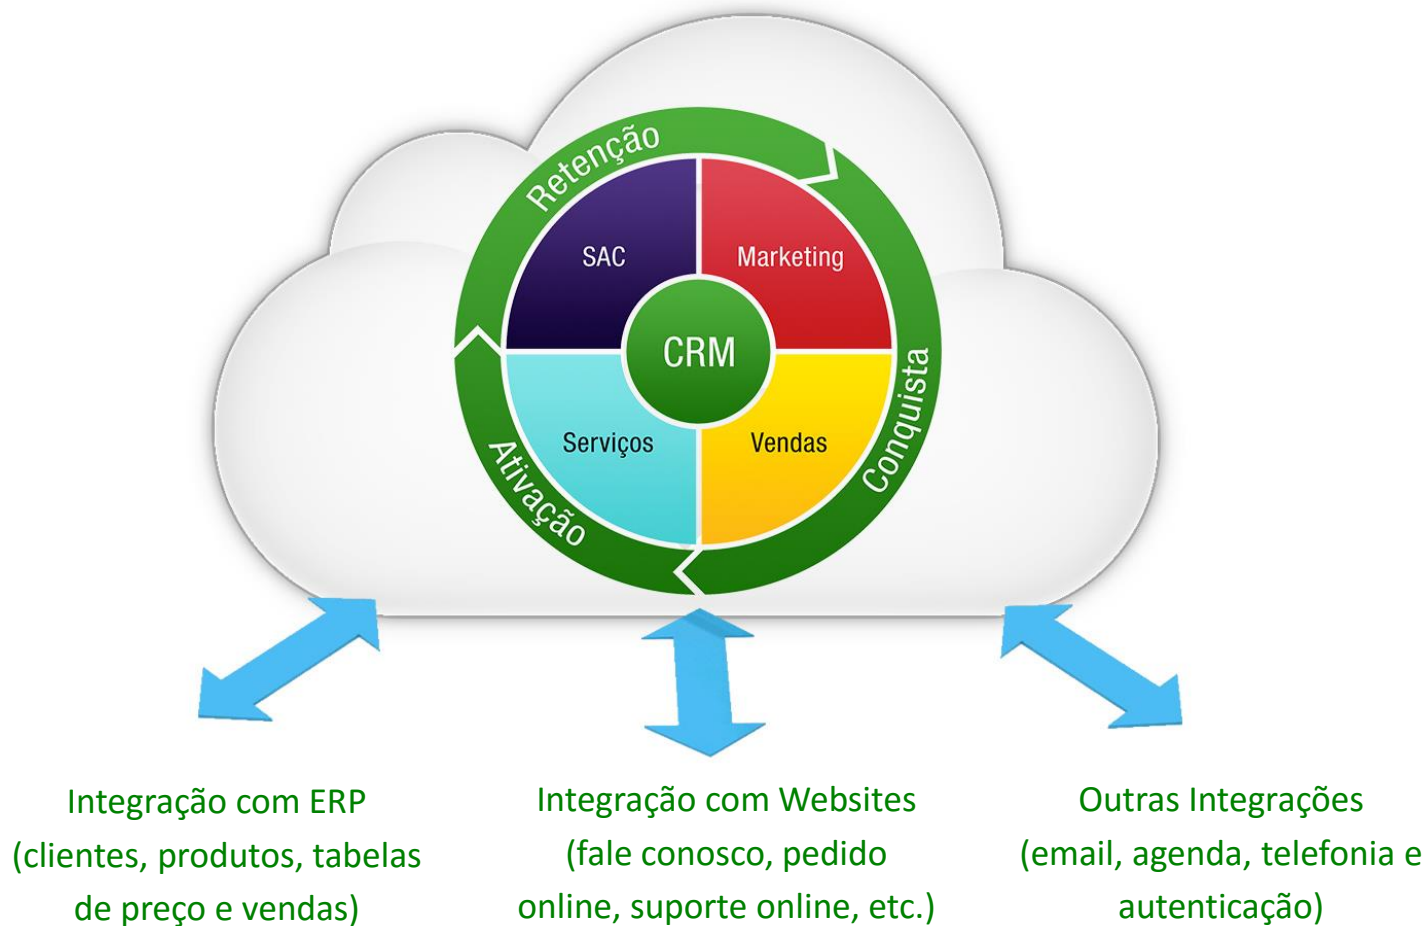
Retenção

SAC

Marketing

CRM

Serviços

Vendas

Conquista

Ativação

Integração com ERP (clientes, produtos, tabelas de preço e vendas)

Integração com Websites (fale conosco, pedido online, suporte online, etc.)

Outras Integrações (email, agenda, telefonia e autenticação)